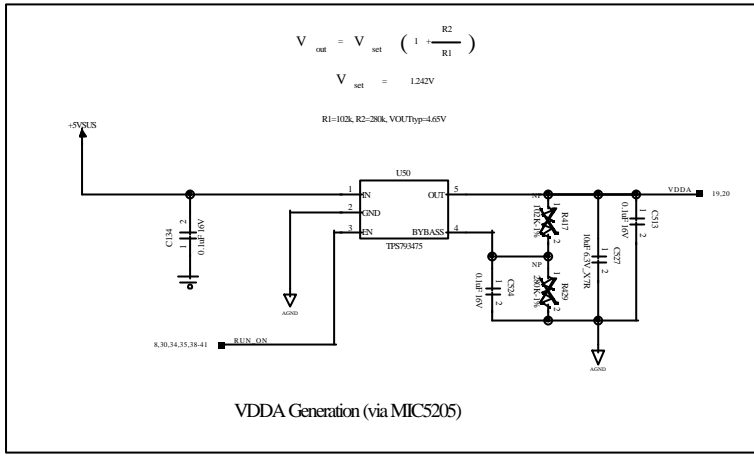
$V_{out} = V_{set} \left(1 + \frac{R2}{R1}\right)$

$V_{set}$ = 1.242V

R1=102k, R2=280k, VOUTtyp=4.65V

+5VSUS

U50

1 IN

2 GND

3 EN

OUT 5

BYBASS 4

TPS793475

C134 0.1uF 16V

1 2

AGND

NP R417 102K 1%

NP R429 280K 1%

C524 0.1uF 16V

C527 10uF 6.3V_X7R

C513 0.1uF 16V

VDDA

19,20

AGND

8,30,34,35,38-41

RUN_ON

VDDA Generation (via MIC5205)